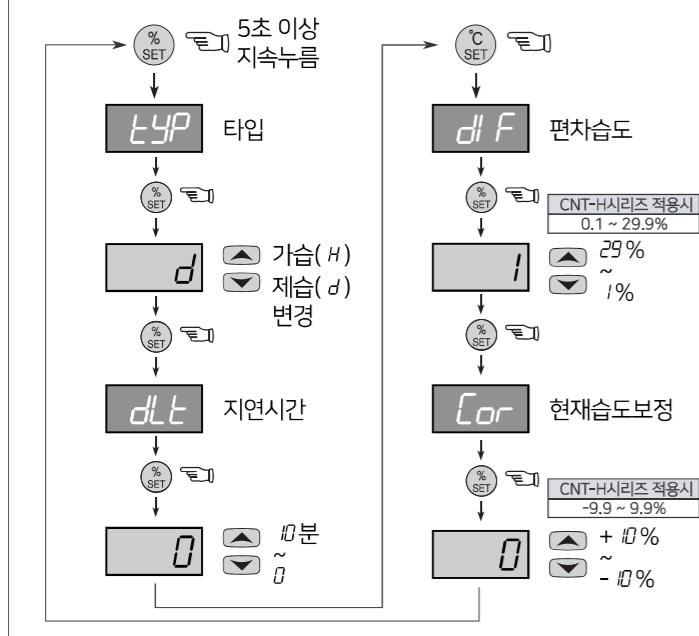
% SET 5초 이상 지속누름

tYP 타입

% SET

d 가습( H ) 제습( d ) 변경

% SET

dLt 지연시간

% SET

0 10분 ~ 0

℃ SET

dIF 편차습도

% SET

CNT-H시리즈 적용시
0.1 ~ 29.9%

1 29% ~ 1%

% SET

Cor 현재습도보정

% SET

CNT-H시리즈 적용시
-9.9 ~ 9.9%

0 + 10% ~ - 10%